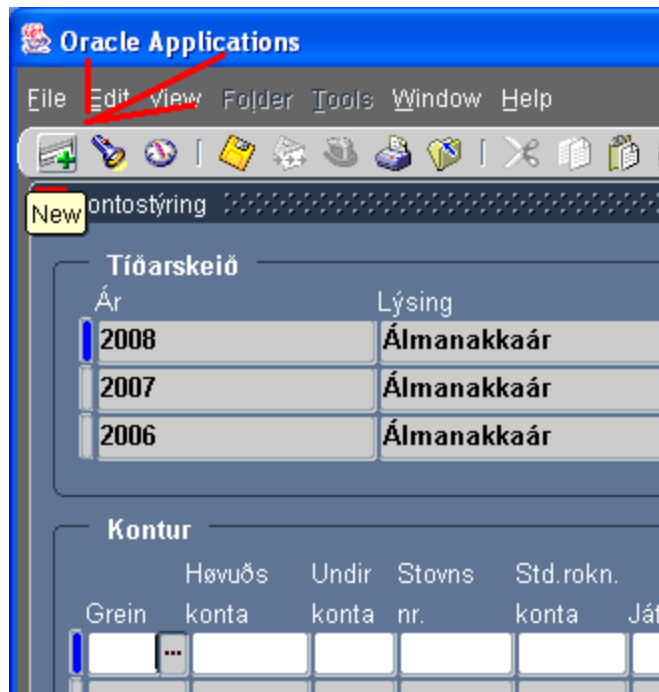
Oracle Applications

File Edit View Folder Tools Window Help

New ontostýring

Tíðarskeið

| Ár | Lýsing |
|---|---|
| 2008 | Álmanakkaár |
| 2007 | Álmanakkaár |
| 2006 | Álmanakkaár |

Kontur

| Grein | Høvuðs konta | Undir konta | Stovns nr. | Std.rokn. konta | Ját |
|---|---|---|---|---|---|